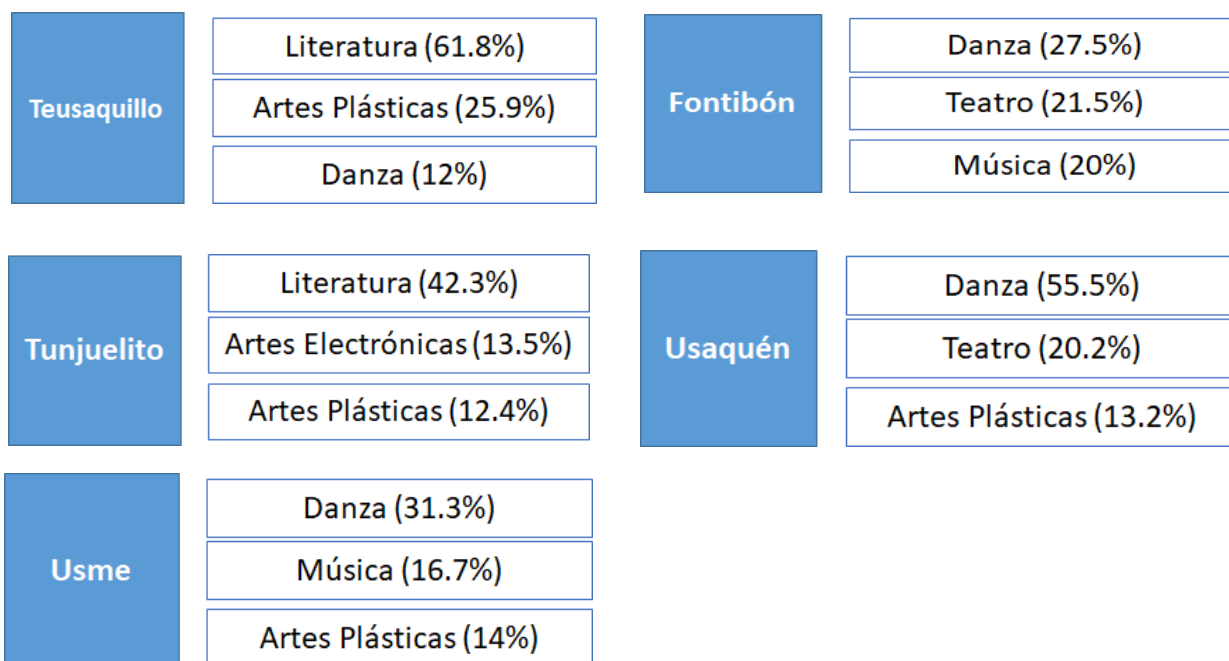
Teusaquillo
Literatura (61.8%)
Artes Plásticas (25.9%)
Danza (12%)

Fontibón
Danza (27.5%)
Teatro (21.5%)
Música (20%)

Tunjuelito
Literatura (42.3%)
Artes Electrónicas (13.5%)
Artes Plásticas (12.4%)

Usaquén
Danza (55.5%)
Teatro (20.2%)
Artes Plásticas (13.2%)

Usme
Danza (31.3%)
Música (16.7%)
Artes Plásticas (14%)